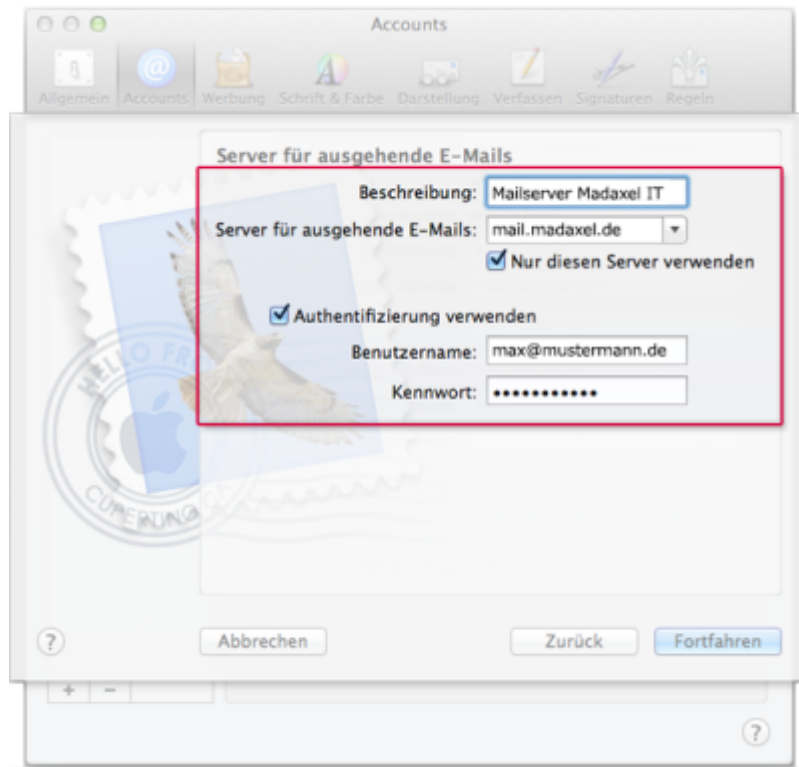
Accounts

Allgemein Accounts Werbung Schrift & Farbe Darstellung Verfassen Signaturen Regeln

Server für ausgehende E-Mails

Beschreibung: Mailserver Madaxel IT

Server für ausgehende E-Mails: mail.madaxel.de

Nur diesen Server verwenden

Authentifizierung verwenden

Benutzername: max@mustermann.de

Kennwort: •••••••••••

HELLO FR

CUPERTINO

?

Abbrechen

Zurück

Fortfahren

+ −

?